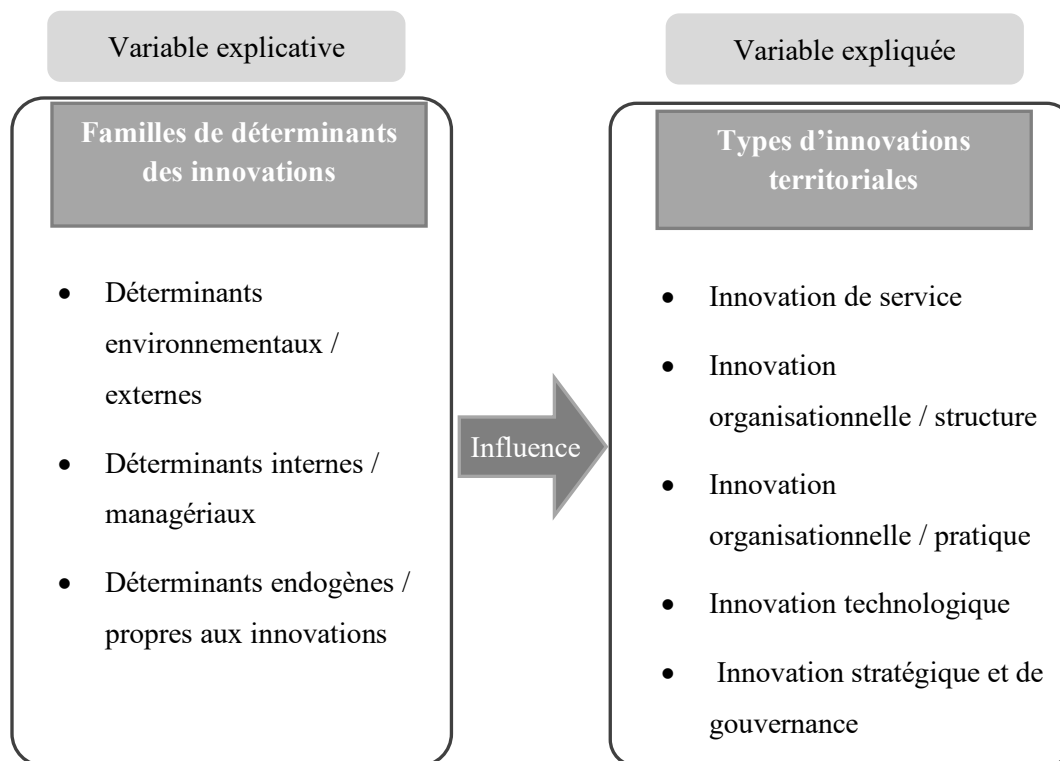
Variable explicative

Familles de déterminants des innovations

- Déterminants environnementaux / externes
- Déterminants internes / managériaux
- Déterminants endogènes / propres aux innovations

Influence

Variable expliquée

Types d'innovations territoriales

- Innovation de service
- Innovation organisationnelle / structure
- Innovation organisationnelle / pratique
- Innovation technologique
- Innovation stratégique et de gouvernance